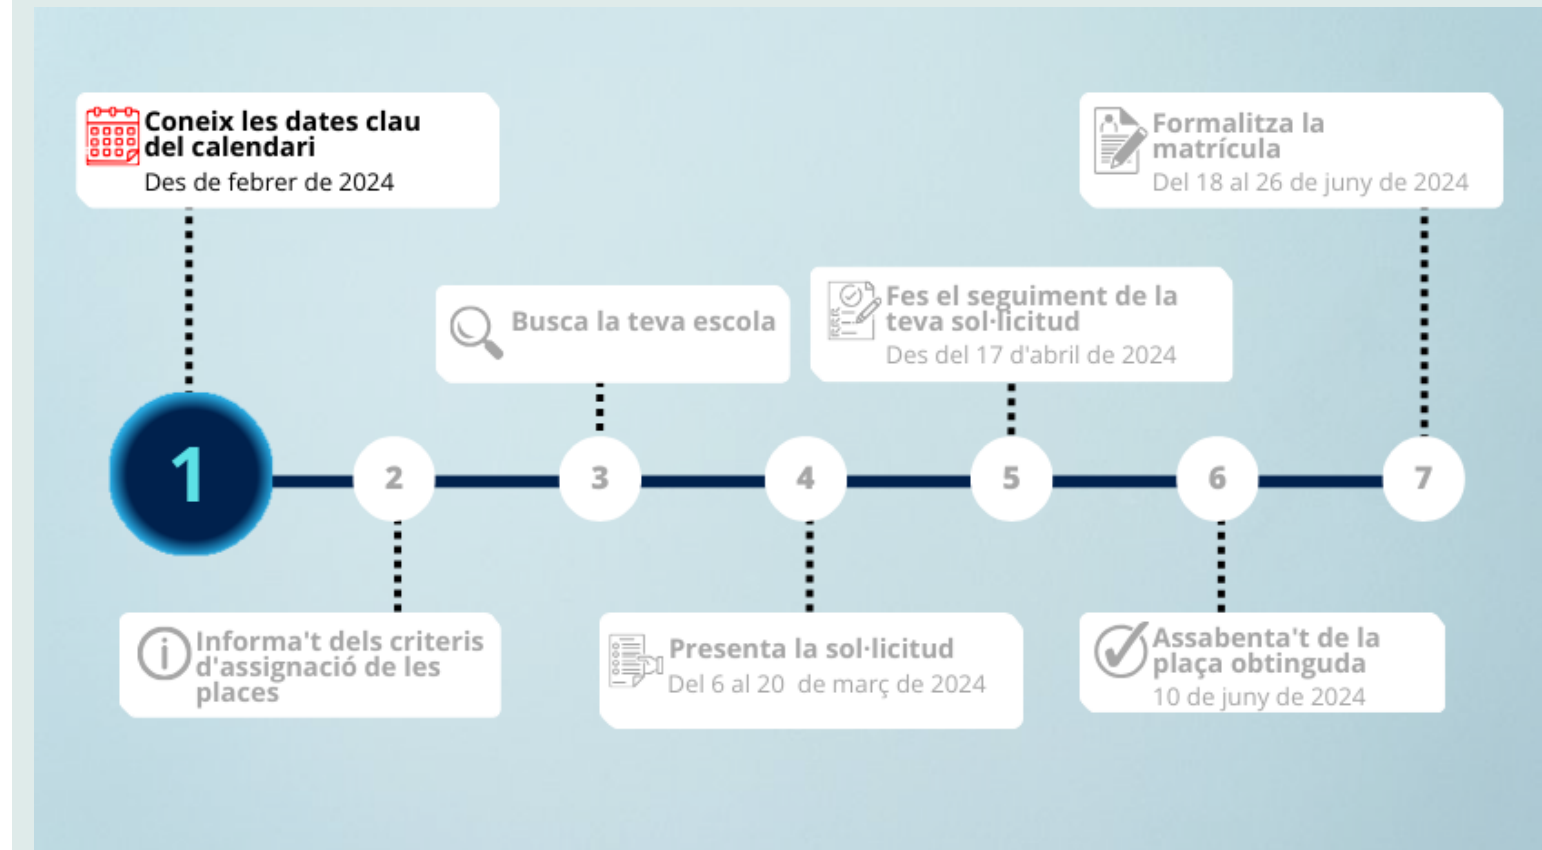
Coneix les dates clau del calendari
Des de febrer de 2024

Formalitza la matrícula
Del 18 al 26 de juny de 2024

Busca la teva escola

Fes el seguiment de la teva sol·licitud
Des del 17 d'abril de 2024

1
2
3
4
5
6
7

Informa't dels criteris d'assignació de les places

Presenta la sol·licitud
Del 6 al 20 de març de 2024

Assabenta't de la plaça obtinguda
10 de juny de 2024